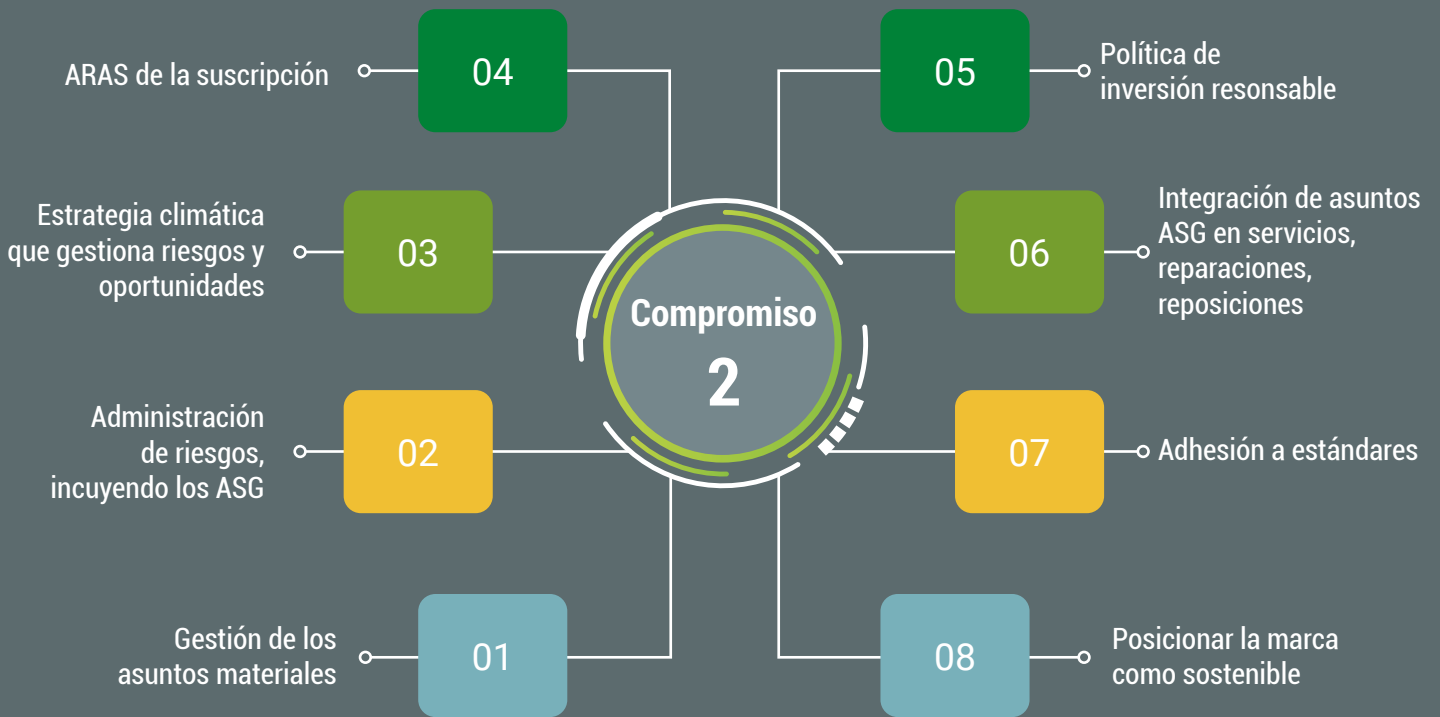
Compromiso
2

04
ARAS de la suscripción

05
Política de inversión resonsable

03
Estrategia climática que gestiona riesgos y oportunidades

06
Integración de asuntos ASG en servicios, reparaciones, reposiciones

02
Administración de riesgos, incuyendo los ASG

07
Adhesión a estándares

01
Gestión de los asuntos materiales

08
Posicionar la marca como sostenible